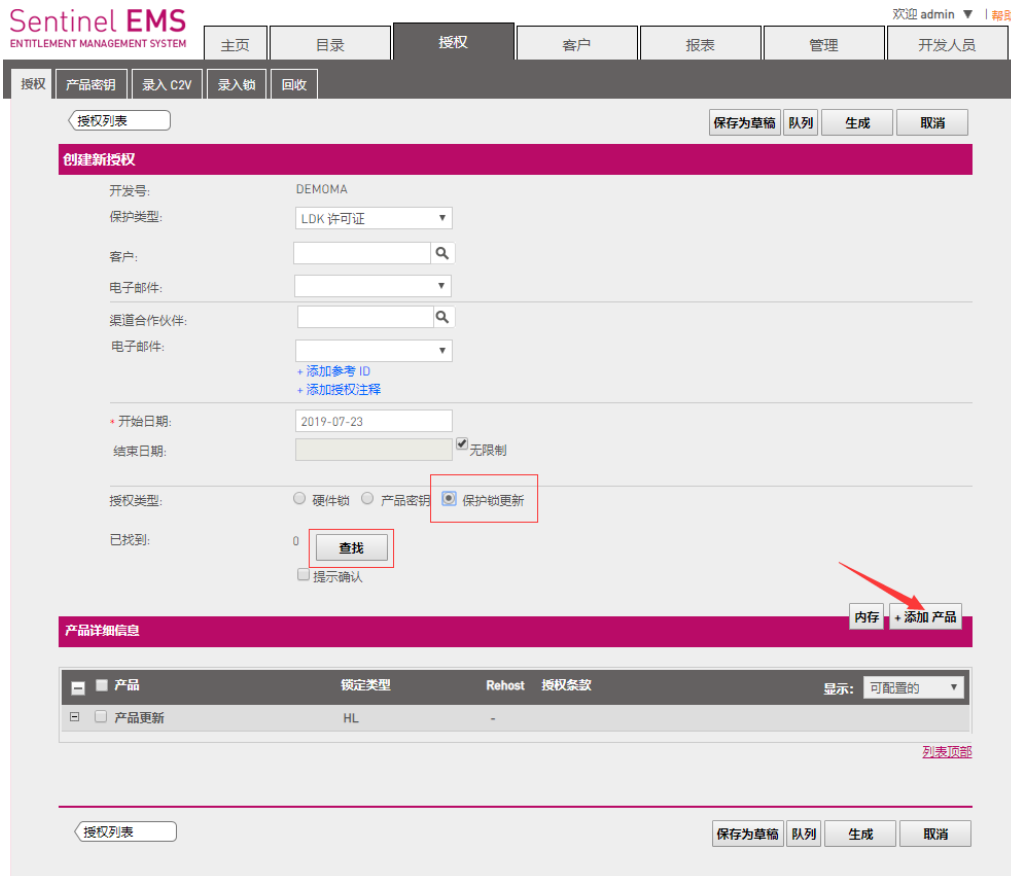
Sentinel EMS
ENTITLEMENT MANAGEMENT SYSTEM

欢迎 admin ▼ | 帮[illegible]

主页 | 目录 | 授权 | 客户 | 报表 | 管理 | 开发人员

授权 | 产品密钥 | 录入 C2V | 录入锁 | 回收

授权列表

保存为草稿 | 队列 | 生成 | 取消

创建新授权

开发号: DEMOMA

保护类型: LDK 许可证

客户:

电子邮件:

渠道合作伙伴:

电子邮件:

+ 添加参考 ID
+ 添加授权注释

* 开始日期: 2019-07-23

结束日期: 无限制

授权类型: 硬件锁 产品密钥 保护锁更新

已找到: 0 查找

提示确认

内存 | + 添加 产品

产品详细信息

| 产品 | 锁定类型 | Rehost | 授权条款 | 显示: 可配置的 |
|---|---|---|---|---|
| 产品更新 | HL | - | | |

列表顶部

授权列表

保存为草稿 | 队列 | 生成 | 取消